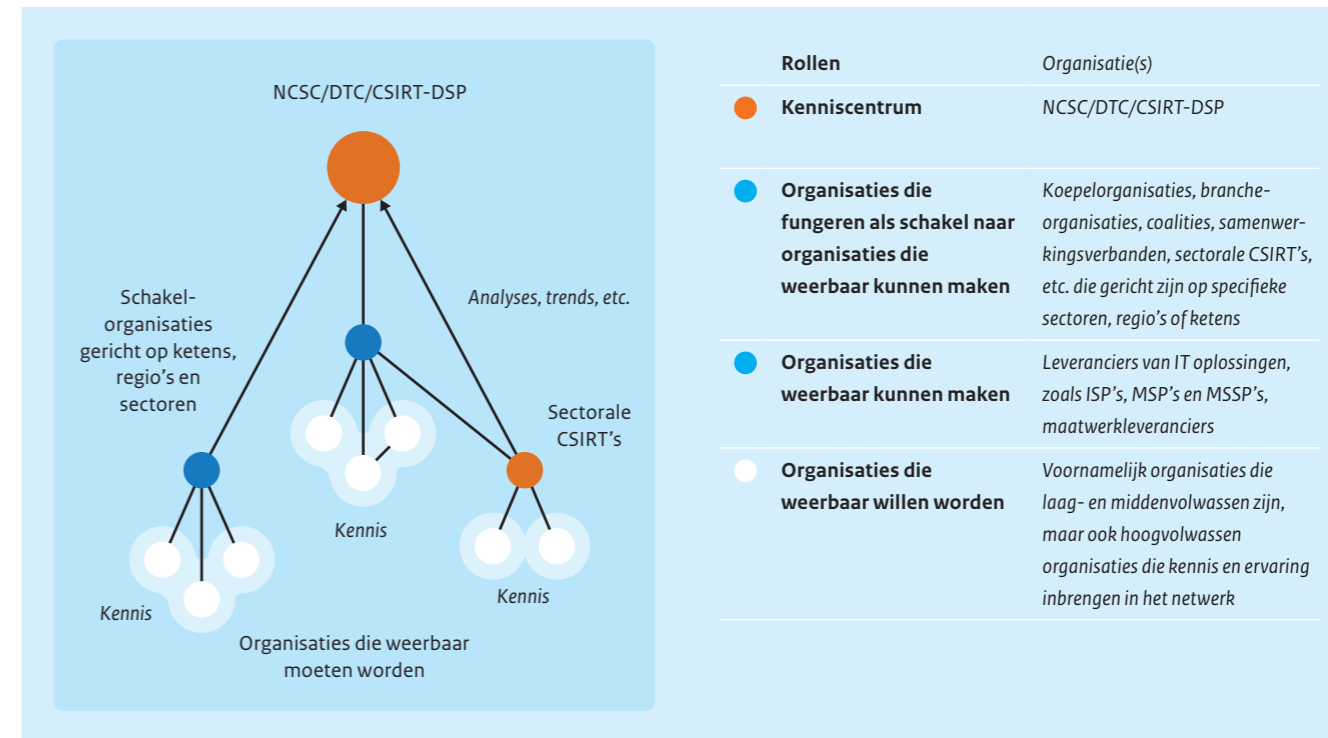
NCSC/DTC/CSIRT-DSP

Schakelorganisaties gericht op ketens, regio's en sectoren

Analyses, trends, etc.

Sectorale CSIRT's

Kennis

Kennis

Kennis

Organisaties die weerbaar moeten worden

| Rollen | Organisatie(s) |
|---|---|
| Kenniscentrum | NCSC/DTC/CSIRT-DSP |
| Organisaties die fungeren als schakel naar organisaties die weerbaar kunnen maken | Koepelorganisaties, brancheorganisaties, coalities, samenwerkingsverbanden, sectorale CSIRT's, etc. die gericht zijn op specifieke sectoren, regio's of ketens |
| Organisaties die weerbaar kunnen maken | Leveranciers van IT oplossingen, zoals ISP's, MSP's en MSSP's, maatwerkleveranciers |
| Organisaties die weerbaar willen worden | Voornamelijk organisaties die laag- en middenvolwassen zijn, maar ook hoogvolwassen organisaties die kennis en ervaring inbrengen in het netwerk |